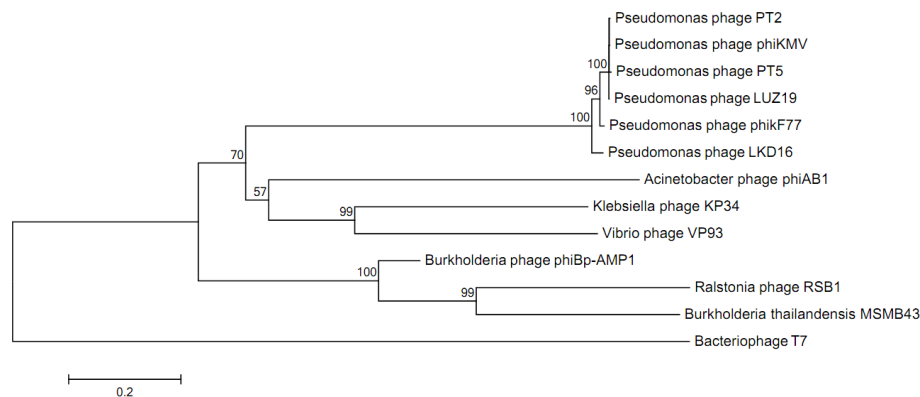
Pseudomonas phage PT2
Pseudomonas phage phiKMV
100
Pseudomonas phage PT5
96
Pseudomonas phage LUZ19
100
Pseudomonas phage phikF77
Pseudomonas phage LKD16
70
Acinetobacter phage phiAB1
57
99
Klebsiella phage KP34
Vibrio phage VP93
Burkholderia phage phiBp-AMP1
100
Ralstonia phage RSB1
99
Burkholderia thailandensis MSMB43
Bacteriophage T7
0.2